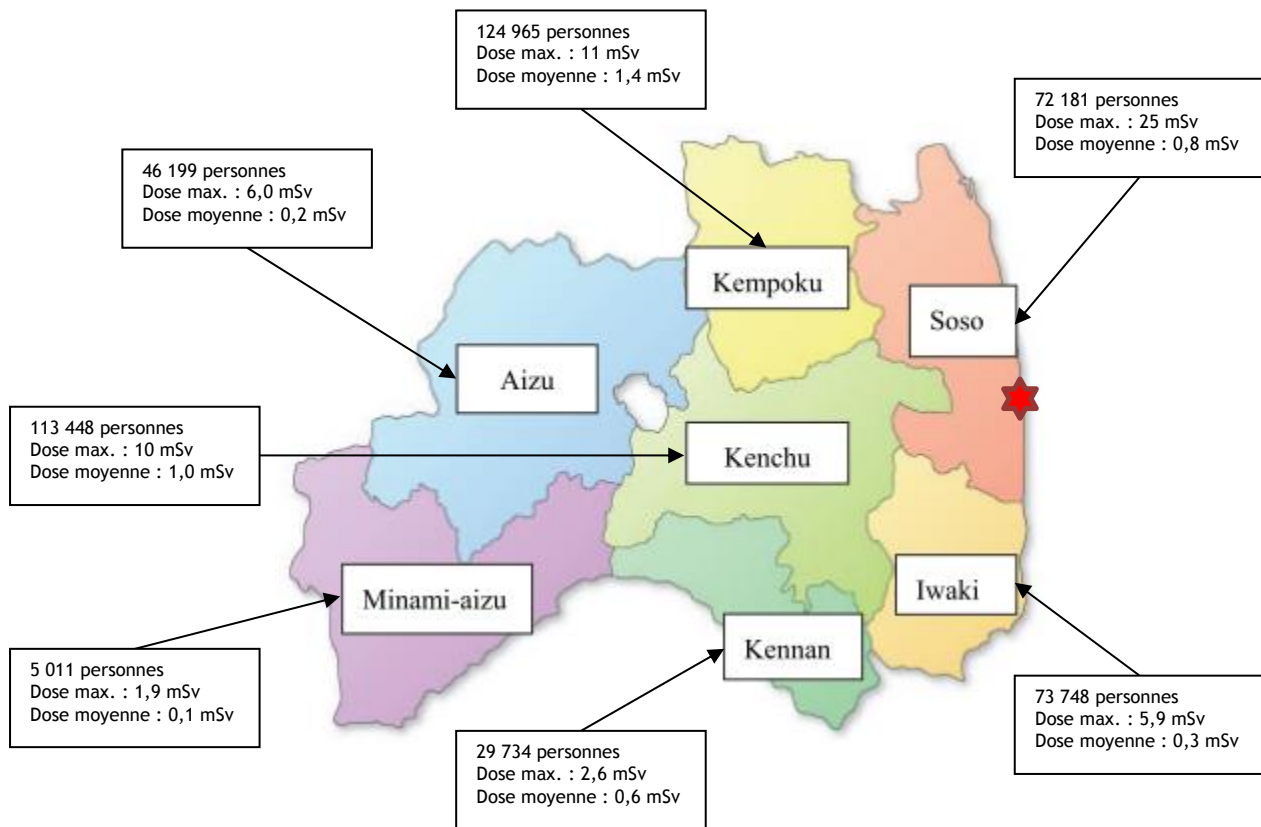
124 965 personnes
Dose max. : 11 mSv
Dose moyenne : 1,4 mSv

72 181 personnes
Dose max. : 25 mSv
Dose moyenne : 0,8 mSv

46 199 personnes
Dose max. : 6,0 mSv
Dose moyenne : 0,2 mSv

Kempoku

Soso

Aizu

113 448 personnes
Dose max. : 10 mSv
Dose moyenne : 1,0 mSv

Kenchu

Minami-aizu

Iwaki

Kennan

5 011 personnes
Dose max. : 1,9 mSv
Dose moyenne : 0,1 mSv

73 748 personnes
Dose max. : 5,9 mSv
Dose moyenne : 0,3 mSv

29 734 personnes
Dose max. : 2,6 mSv
Dose moyenne : 0,6 mSv